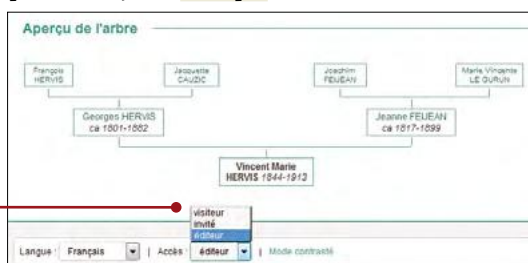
Aperçu de l'arbre

François HERVIS

Jacquette CAUDIC

Joachim FEUEAN

Marie Vincente LE GURUN

Georges HERVIS ca 1801-1862

Jeanne FEUEAN ca 1817-1899

Vincent Marie HERVIS 1844-1913

visiteur
invité
éditeur

Langue : Français | Accès éditeur | Mode contrasté